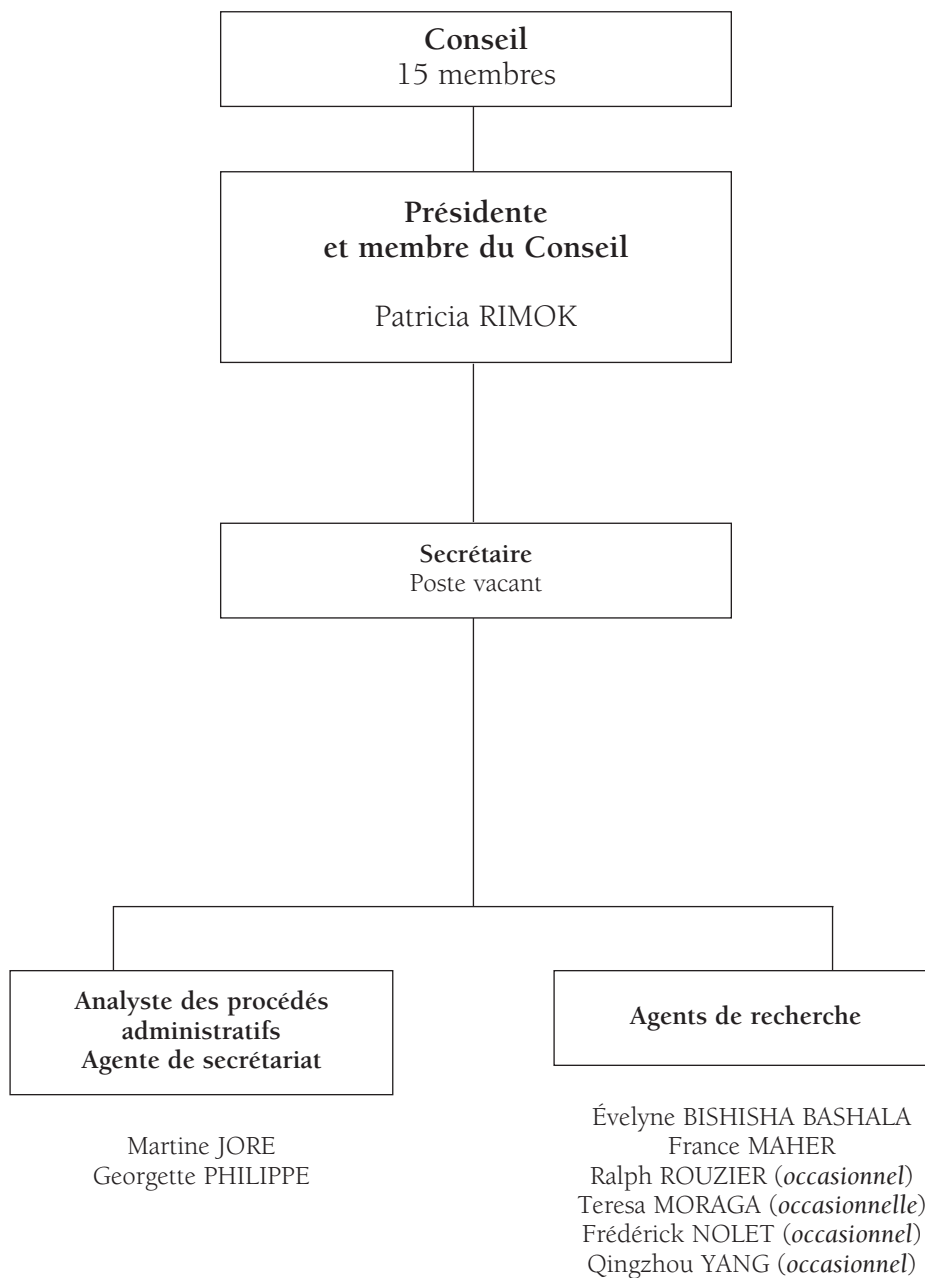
**Conseil**
15 membres

**Présidente et membre du Conseil**

Patricia RIMOK

**Secrétaire**
Poste vacant

**Analyste des procédés administratifs**
**Agente de secrétariat**

Martine JORE
Georgette PHILIPPE

**Agents de recherche**

Évelyne BISHISHA BASHALA
France MAHER
Ralph ROUZIER (*occasionnel*)
Teresa MORAGA (*occasionnelle*)
Frédérick NOLET (*occasionnel*)
Qingzhou YANG (*occasionnel*)